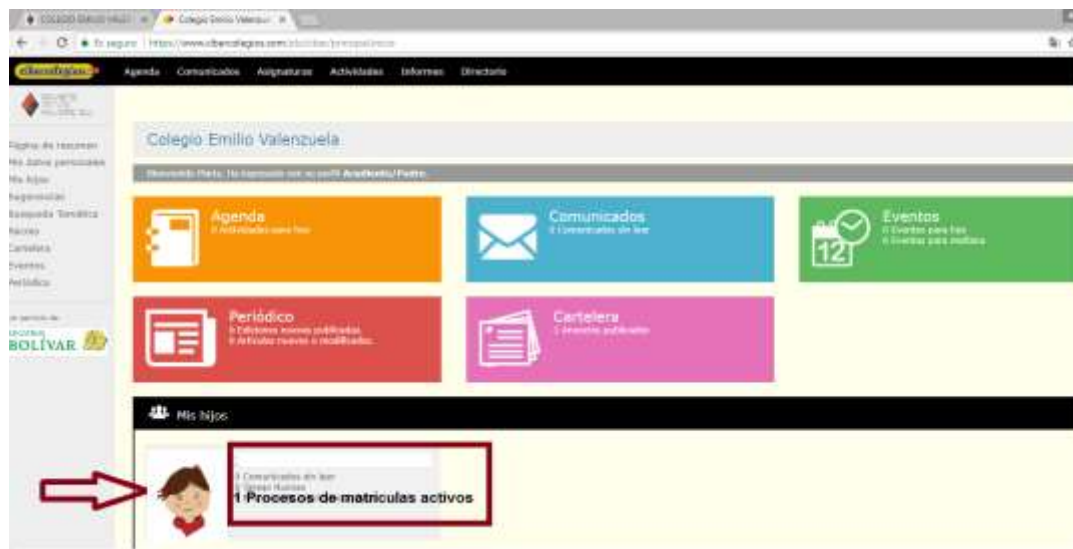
COLEGIO EMILIO VALE... | Colegio Emilio Valenzu...

Es seguro | https://www.cibercolegios.com/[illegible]

cibercolegios

Agenda Comunicados Asignaturas Actividades Informes Directorio

Página de resumen
Mis datos personales
Mis hijos
Sugerencias
Búsqueda Temática
Recreo
Cartelera
Eventos
Periódico

Un servicio de
SEGUROS
BOLÍVAR

Colegio Emilio Valenzuela

Bienvenido Padre. Ha ingresado con su perfil Acudiente/Padre.

Agenda
0 Actividades para hoy

Comunicados
0 Comunicados sin leer

Eventos
0 Eventos para hoy
0 Eventos para mañana

12

Periódico
0 Ediciones nuevas publicadas
0 Artículos nuevos o modificados

Cartelera
1 Anuncio publicado

Mis hijos

0 Comunicados sin leer
0 Tareas Nuevas
1 Procesos de matriculas activos